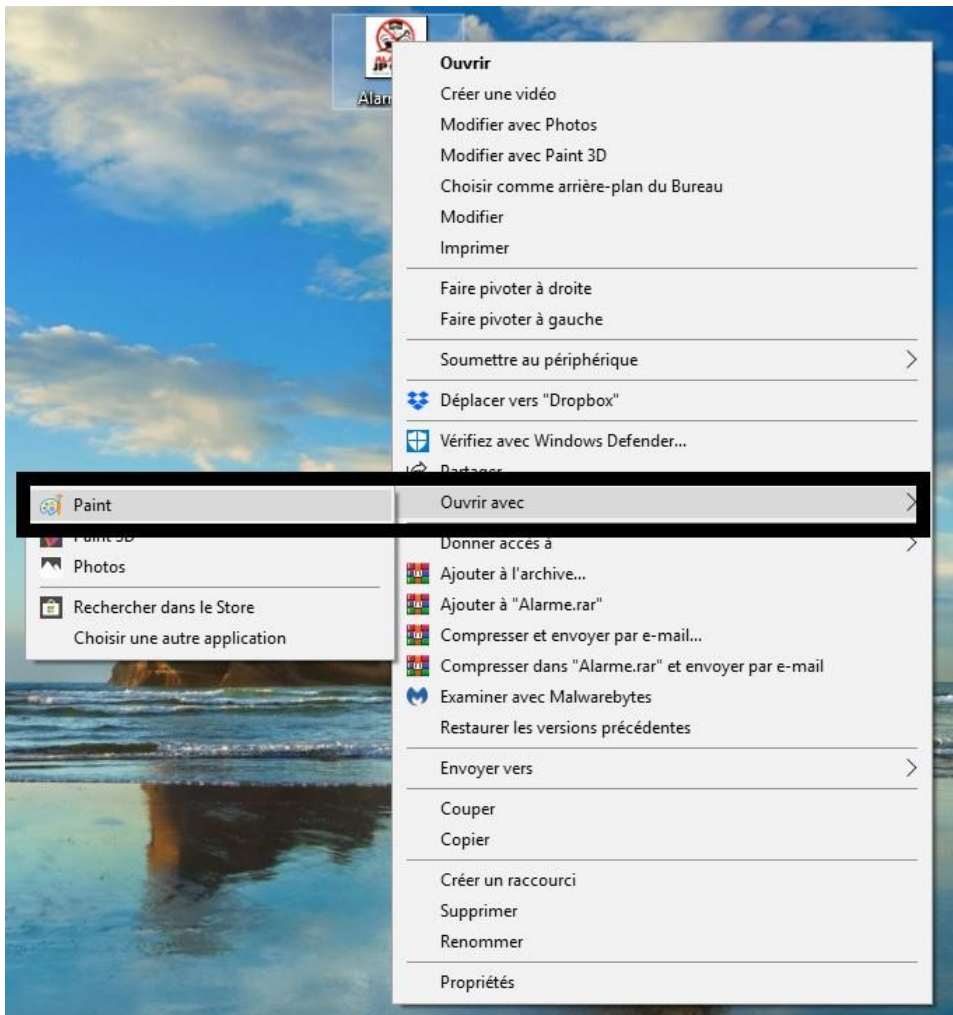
Alarm

Ouvrir
Créer une vidéo
Modifier avec Photos
Modifier avec Paint 3D
Choisir comme arrière-plan du Bureau
Modifier
Imprimer

Faire pivoter à droite
Faire pivoter à gauche

Soumettre au périphérique

Déplacer vers "Dropbox"

Vérifiez avec Windows Defender...
Partager
Ouvrir avec
Donner accès à
Ajouter à l'archive...
Ajouter à "Alarme.rar"
Compresser et envoyer par e-mail...
Compresser dans "Alarme.rar" et envoyer par e-mail
Examiner avec Malwarebytes
Restaurer les versions précédentes

Envoyer vers

Couper
Copier

Créer un raccourci
Supprimer
Renommer

Propriétés

Paint
Paint 3D
Photos

Rechercher dans le Store
Choisir une autre application